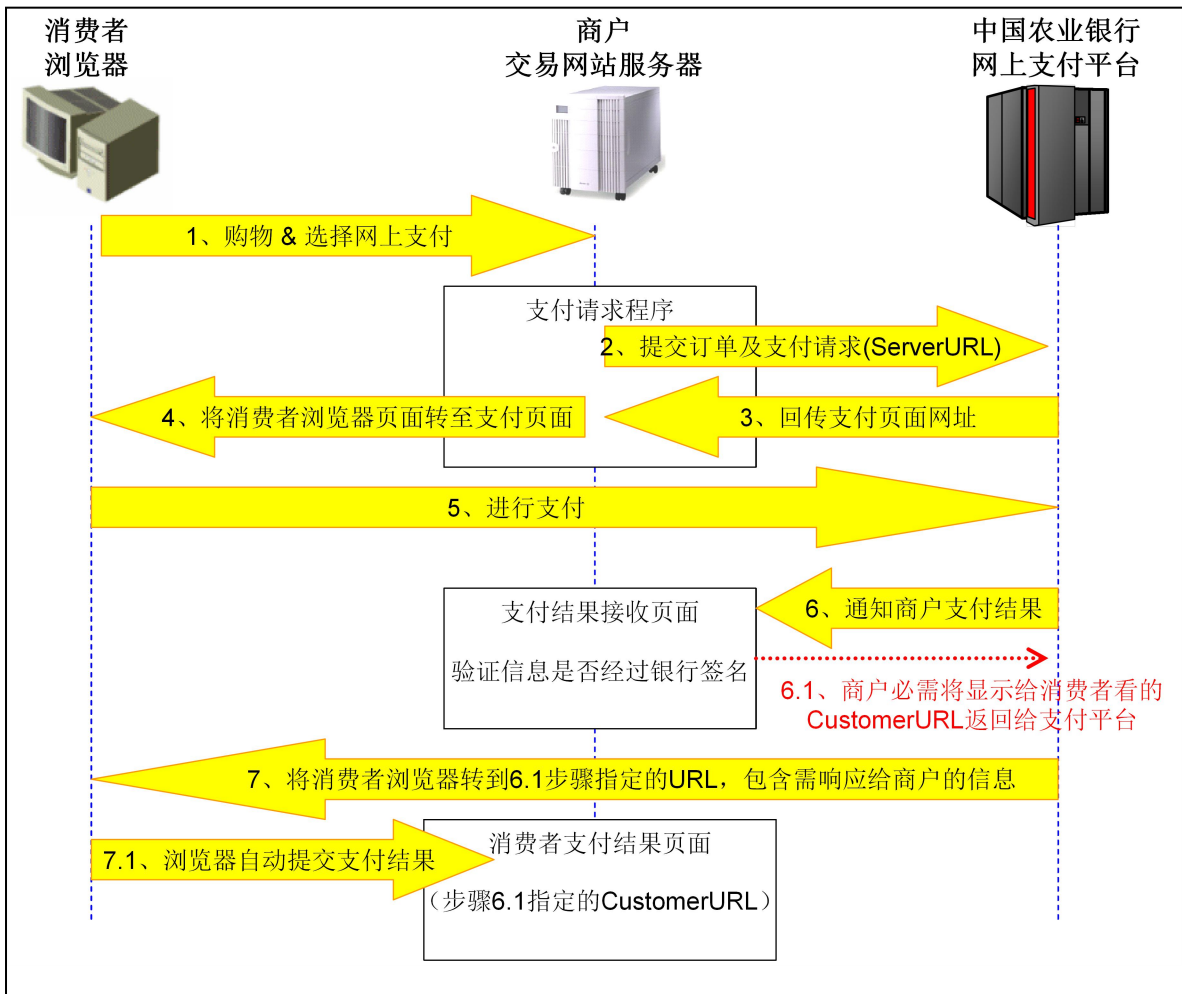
消费者
浏览器

商户
交易网站服务器

中国农业银行
网上支付平台

1、购物 & 选择网上支付

支付请求程序

2、提交订单及支付请求(ServerURL)

4、将消费者浏览器页面转至支付页面

3、回传支付页面网址

5、进行支付

支付结果接收页面

验证信息是否经过银行签名

6、通知商户支付结果

6.1、商户必需将显示给消费者看的CustomerURL返回给支付平台

7、将消费者浏览器转到6.1步骤指定的URL，包含需响应给商户的信息

7.1、浏览器自动提交支付结果

消费者支付结果页面

（步骤6.1指定的CustomerURL）